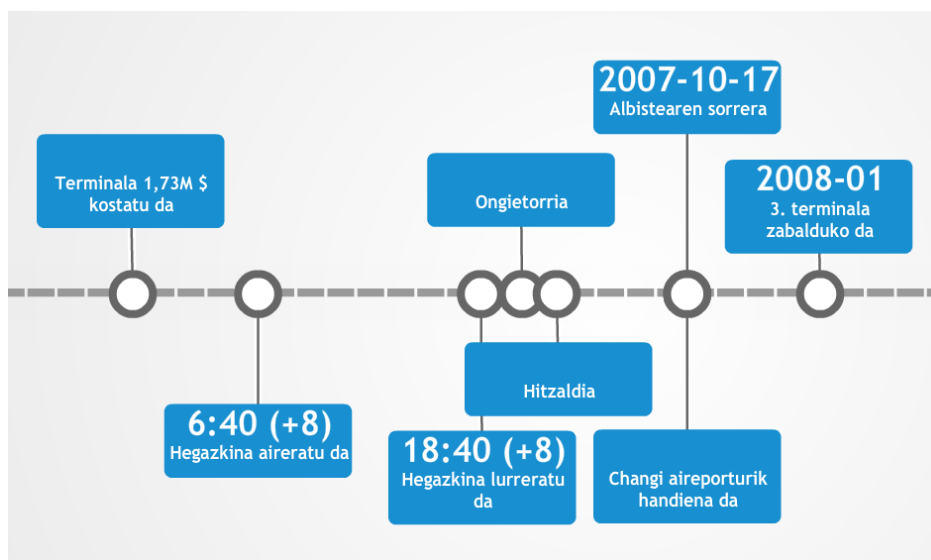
2007-10-17
Albistearen sorrera

Terminala 1,73M $ kostatu da

Ongietorria

2008-01
3. terminala zabalduko da

Hitzaldia

6:40 (+8)
Hegazkina aireratu da

18:40 (+8)
Hegazkina lurreratu da

Changi aireporturik handiena da